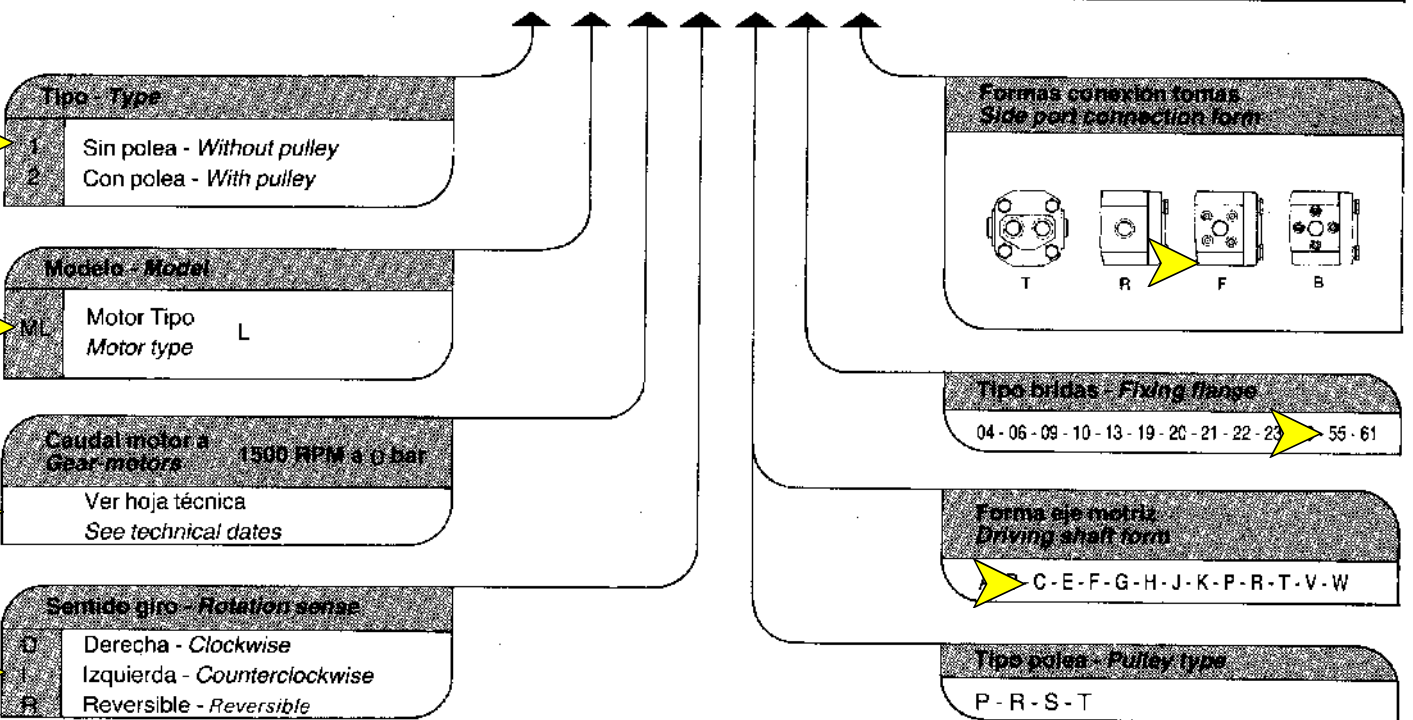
Tipo - Type

1 Sin polea - Without pulley
2 Con polea - With pulley

Modelo - Model

ML Motor Tipo L
Motor type

Caudal motor a 1500 RPM a 0 bar
Gear motors

Ver hoja técnica
See technical dates

Sentido giro - Rotation sense

D Derecha - Clockwise
I Izquierda - Counterclockwise
R Reversible - Reversible

Formas conexion tomas
Side port connection form

T R F B

Tipo bridas - Fixing flange

04 - 06 - 09 - 10 - 13 - 19 - 20 - 21 - 22 - 23 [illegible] 55 - 61

Forma eje motriz
Driving shaft form

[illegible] C - E - F - G - H - J - K - P - R - T - V - W

Tipo polea - Pulley type

P - R - S - T